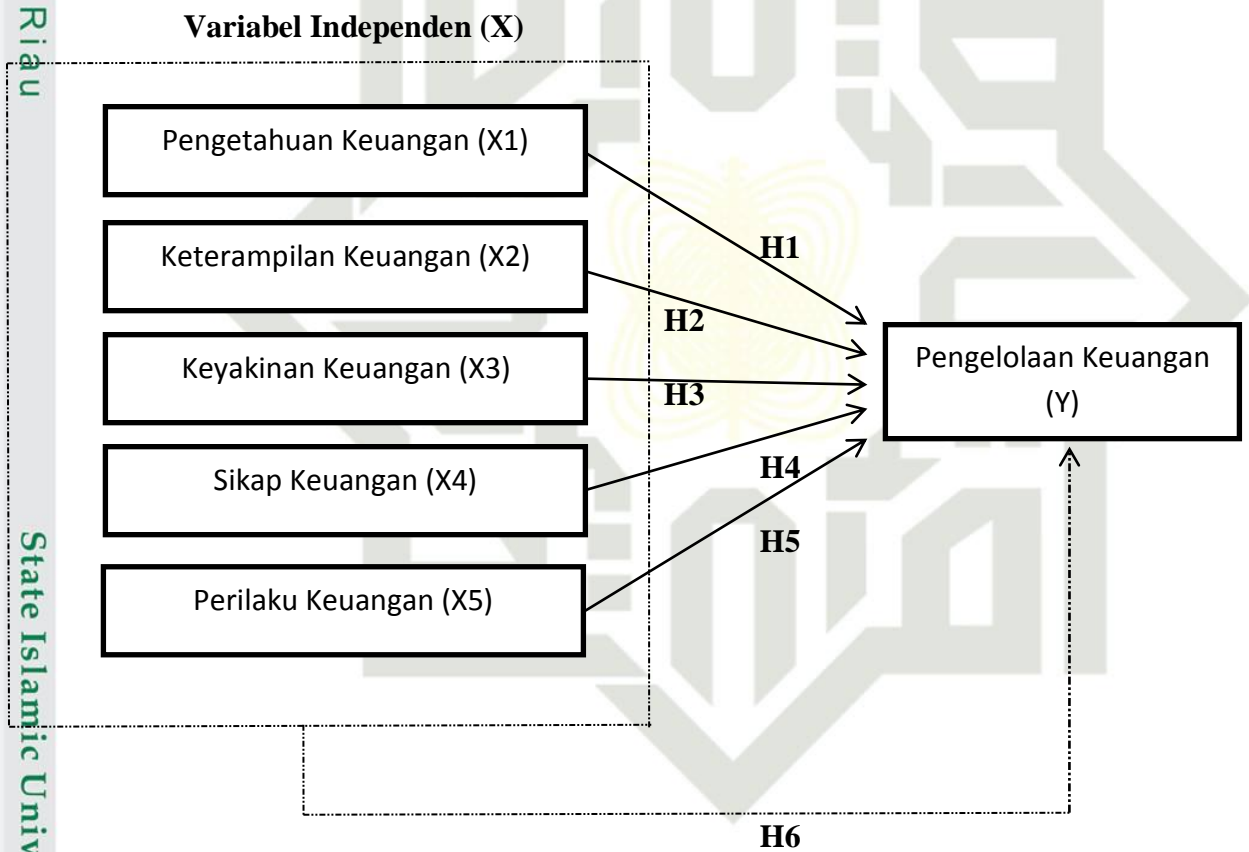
Riau

Variabel Independen (X)

Pengetahuan Keuangan (X1)

Keterampilan Keuangan (X2)

Keyakinan Keuangan (X3)

Sikap Keuangan (X4)

Perilaku Keuangan (X5)

H1

H2

H3

H4

H5

Pengelolaan Keuangan (Y)

H6

State Islamic Univ